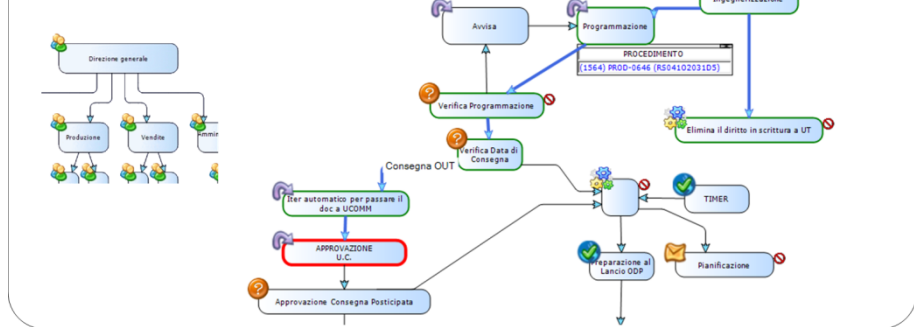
Direzione generale

Produzione

Vendite

Ammin

Avvisa

Programmazione

Ingegnerizzazione

PROCEDIMENTO

(1564) PROD-0646 (RS04102031D5)

Verifica Programmazione

Elimina il diritto in scrittura a UT

Verifica Data di Consegna

Consegna OUT

Iter automatico per passare il doc a UCOMM

TIMER

APPROVAZIONE U.C.

Preparazione al Lancio ODP

Pianificazione

Approvazione Consegna Posticipata